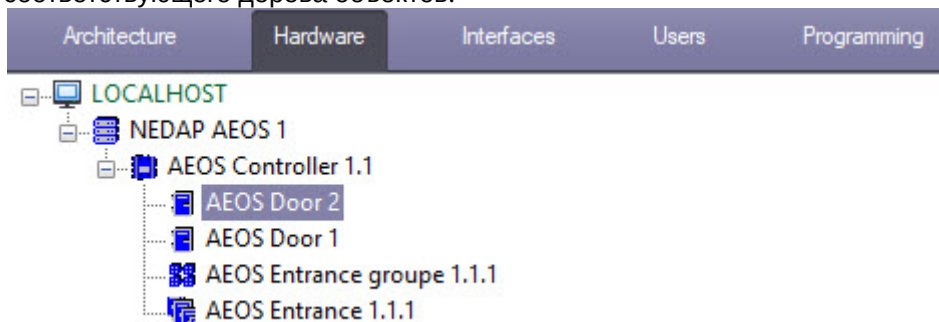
соответствующего дерева объектов.

Architecture Hardware Interfaces Users Programming

LOCALHOST
NEDAP AEOS 1
AEOS Controller 1.1
AEOS Door 2
AEOS Door 1
AEOS Entrance groupe 1.1.1
AEOS Entrance 1.1.1